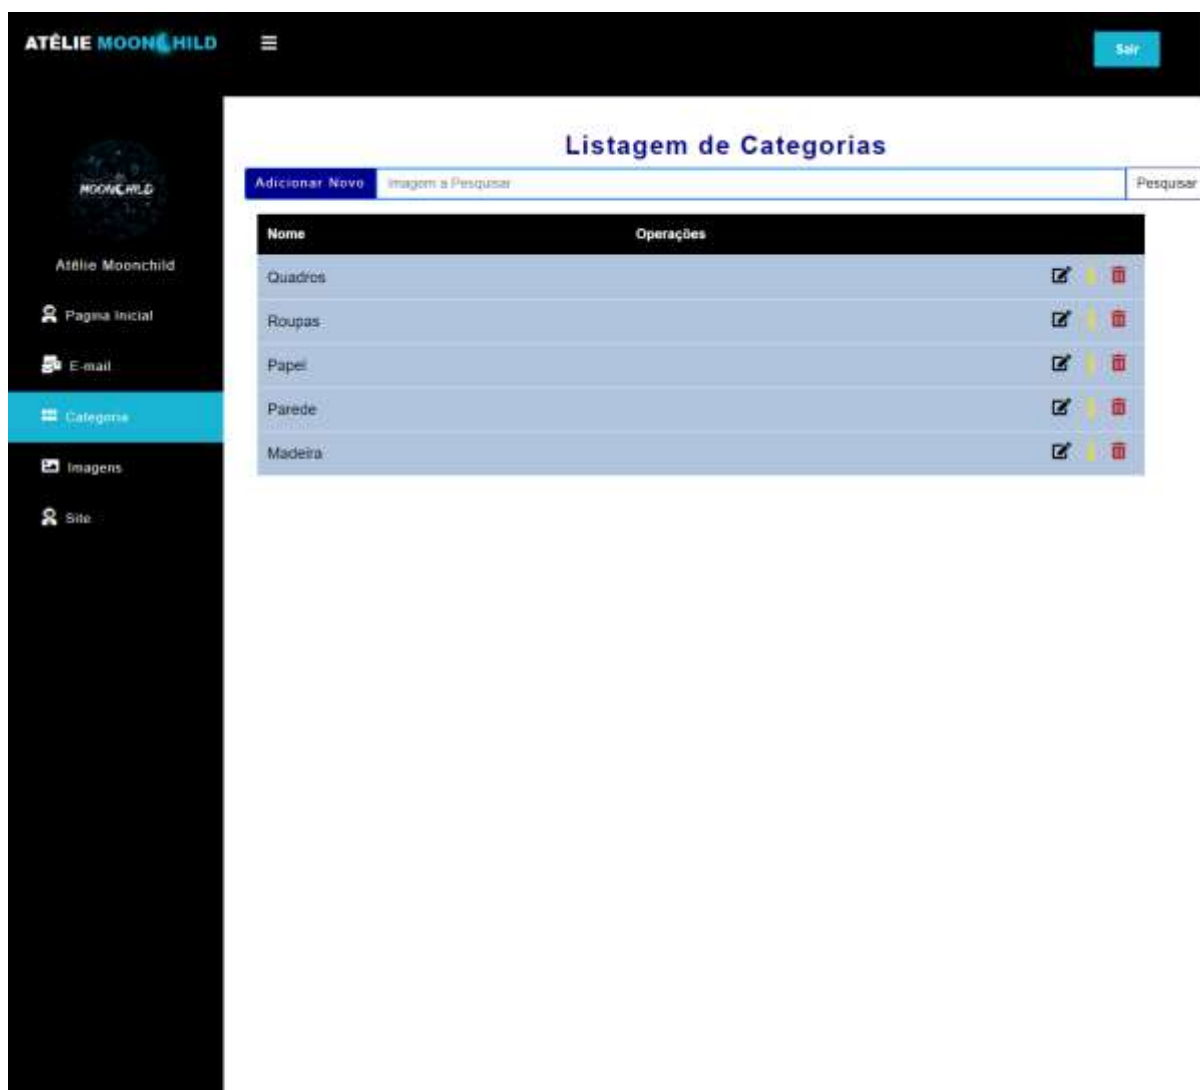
ATÊLIE MOONCHILD

Sair

MOONCHILD

Atêlie Moonchild

Pagina Inicial

E-mail

Categoria

Imagens

Site

Listagem de Categorias

Adicionar Novo

Imagem a Pesquisar

Pesquisar

| Nome | Operações |
|---|---|
| Quadros | |
| Roupas | |
| Papel | |
| Parede | |
| Madeira | |